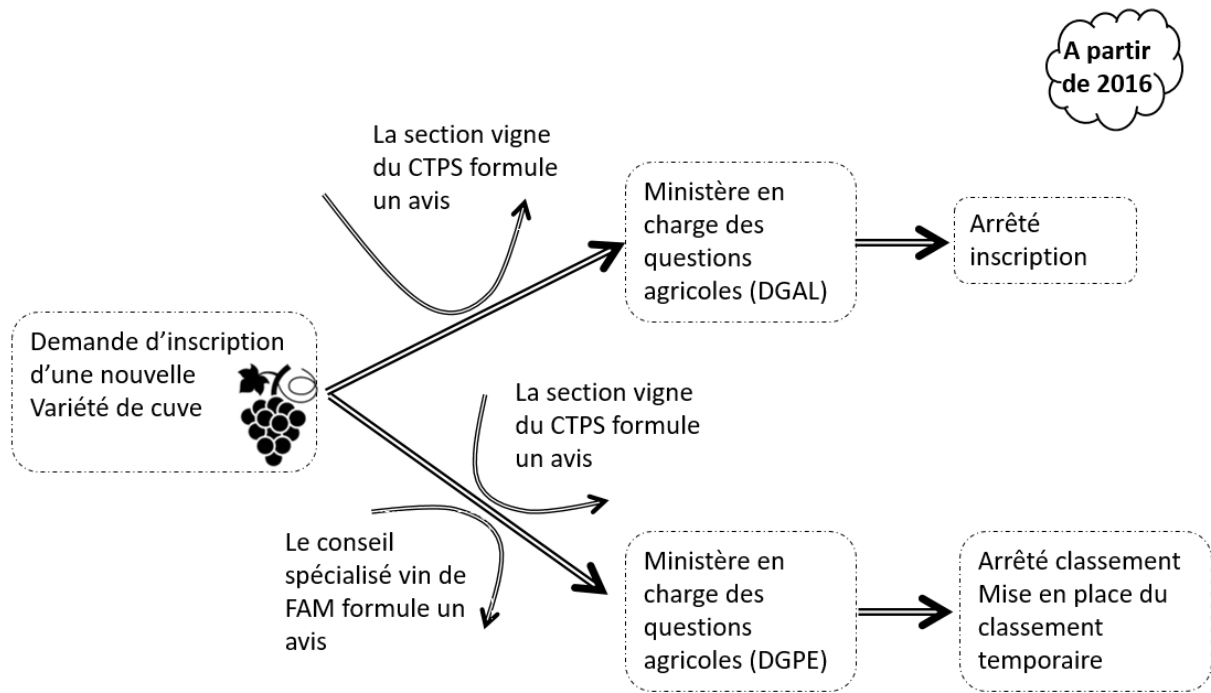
A partir de 2016

La section vigne du CTPS formule un avis

Ministère en charge des questions agricoles (DGAL)

Arrêté inscription

Demande d'inscription d'une nouvelle Variété de cuve

La section vigne du CTPS formule un avis

Le conseil spécialisé vin de FAM formule un avis

Ministère en charge des questions agricoles (DGPE)

Arrêté classement Mise en place du classement temporaire